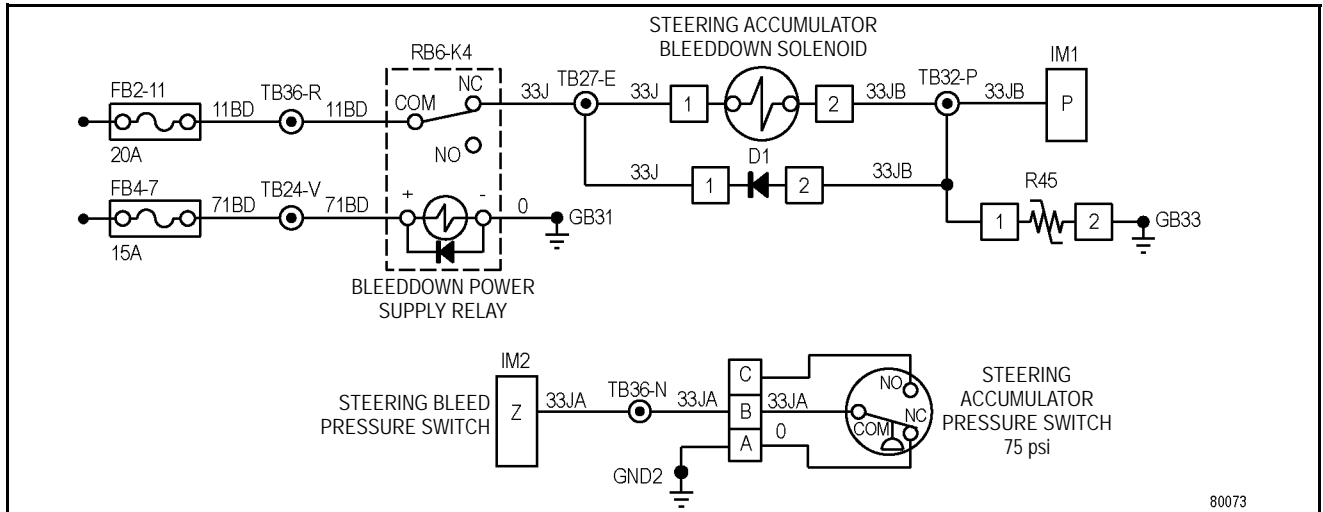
STEERING ACCUMULATOR BLEEDDOWN SOLENOID

FB2-11
20A
11BD
TB36-R
11BD
RB6-K4
COM
NC
NO
33J
TB27-E
33J
1
2
33JB
TB32-P
33JB
IM1
P

FB4-7
15A
71BD
TB24-V
71BD
+
-
0
GB31
33J
1
D1
2
33JB
R45
1
2
GB33

BLEEDDOWN POWER SUPPLY RELAY

IM2
STEERING BLEED PRESSURE SWITCH
Z
33JA
TB36-N
33JA
C
B
A
33JA
0
GND2
NO
NC
COM
STEERING ACCUMULATOR PRESSURE SWITCH 75 psi

80073